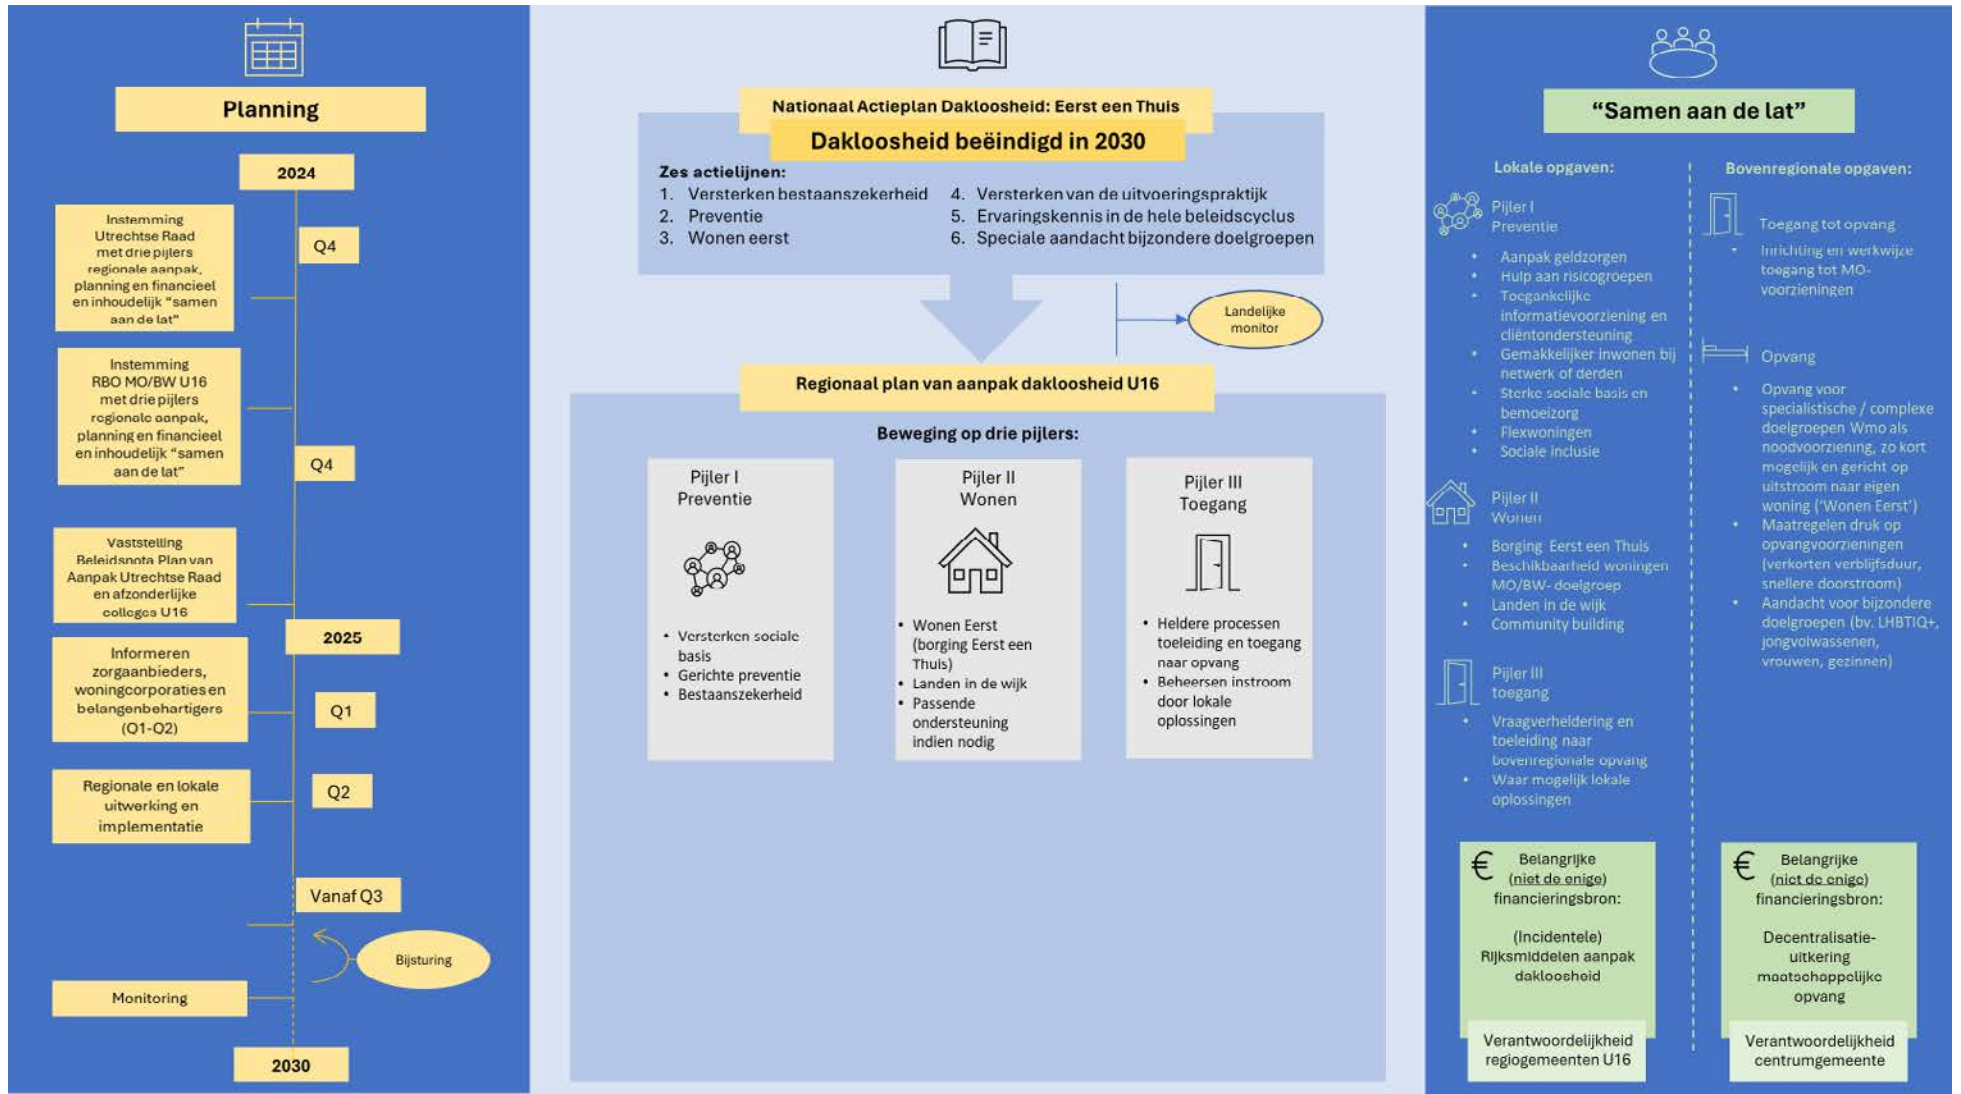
Planning

2024

Instemming Utrechtse Raad met drie pijlers regionale aanpak, planning en financieel en inhoudelijk "samen aan de lat"

Q4

Instemming RBO MO/BW U16 met drie pijlers regionale aanpak, planning en financieel en inhoudelijk "samen aan de lat"

Q4

Vaststelling Beleidsnota Plan van Aanpak Utrechtse Raad en afzonderlijke colleges U16

2025

Informeren zorgaanbieders, woningcorporaties en belangenbehartigers (Q1-Q2)

Q1

Regionale en lokale uitwerking en implementatie

Q2

Vanaf Q3

Bijsturing

Monitoring

2030

Nationaal Actieplan Dakloosheid: Eerst een Thuis

Dakloosheid beëindigd in 2030

Zes actielijnen:
1. Versterken bestaanszekerheid
2. Preventie
3. Wonen eerst
4. Versterken van de uitvoeringspraktijk
5. Ervaringskennis in de hele beleidscyclus
6. Speciale aandacht bijzondere doelgroepen

Landelijke monitor

Regionaal plan van aanpak dakloosheid U16

Beweging op drie pijlers:

Pijler I Preventie
• Versterken sociale basis
• Gerichte preventie
• Bestaanszekerheid

Pijler II Wonen
• Wonen Eerst (borging Eerst een Thuis)
• Landen in de wijk
• Passende ondersteuning indien nodig

Pijler III Toegang
• Heldere processen toeleiding en toegang naar opvang
• Beheersen instroom door lokale oplossingen

"Samen aan de lat"

Lokale opgaven:

Pijler I Preventie
• Aanpak geldzorgen
• Hulp aan risicogroepen
• Toegankelijke informatievoorziening en cliëntondersteuning
• Gemakkelijker inwonen bij netwerk of derden
• Sterke sociale basis en bemoeizorg
• Flexwoningen
• Sociale inclusie

Pijler II Wonen
• Borging Eerst een Thuis
• Beschikbaarheid woningen MO/BW- doelgroep
• Landen in de wijk
• Community building

Pijler III toegang
• Vraagverheldering en toeleiding naar bovenregionale opvang
• Waar mogelijk lokale oplossingen

€ Belangrijke (niet de enige) financieringsbron:

(Incidentele) Rijksmiddelen aanpak dakloosheid

Verantwoordelijkheid regiogemeenten U16

Bovenregionale opgaven:

Toegang tot opvang
• Inrichting en werkwijze toegang tot MO-voorzieningen

Opvang
• Opvang voor specialistische / complexe doelgroepen Wmo als noodvoorziening, zo kort mogelijk en gericht op uitstroom naar eigen woning ('Wonen Eerst')
• Maatregelen druk op opvangvoorzieningen (verkorten verblijfsduur, snellere doorstroom)
• Aandacht voor bijzondere doelgroepen (bv. LHBTIQ+, jongvolwassenen, vrouwen, gezinnen)

€ Belangrijke (niet de enige) financieringsbron:

Decentralisatie-uitkering maatschappelijke opvang

Verantwoordelijkheid centrumgemeente